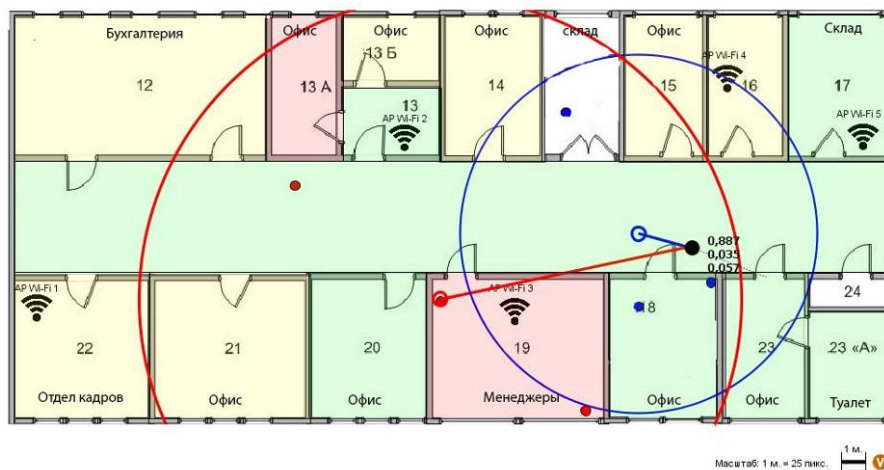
Бухгалтерия

12

Офис

13 А

Офис

13 Б

13

AP Wi-Fi 2

Офис

14

склад

Офис

15

AP Wi-Fi 4

16

Склад

17

AP Wi-Fi 5

0,887

0,035

0,057

AP Wi-Fi 1

22

Отдел кадров

21

Офис

20

Офис

AP Wi-Fi 3

19

Менеджеры

18

Офис

23

Офис

24

23 «А»

Туалет

Масштаб: 1 м. = 25 пикс.

1 м.